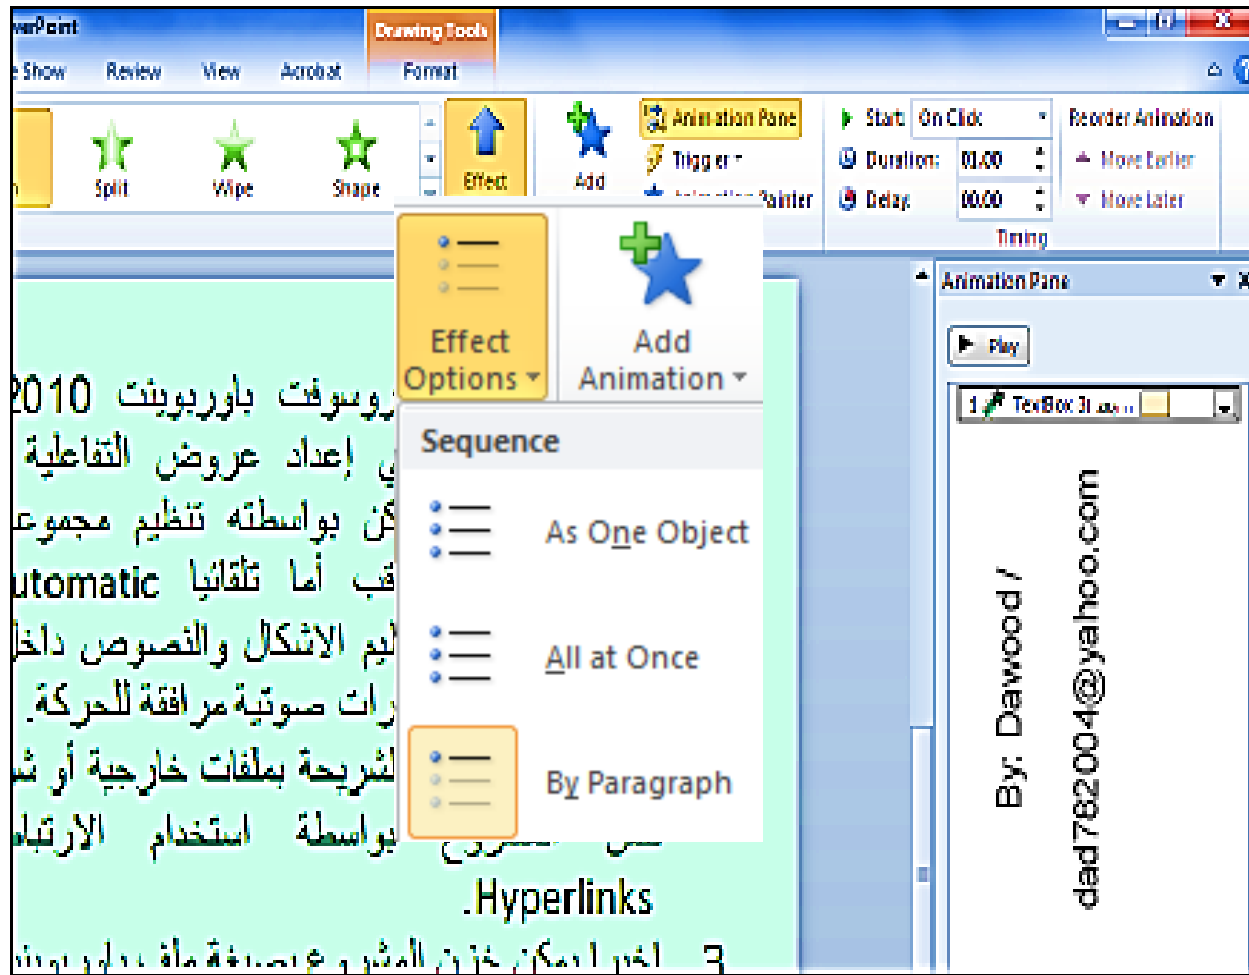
werPoint
Drawing Tools
e Show Review View Acrobat Format
Split Wipe Shape
Effect
Add
Animation Pane
Trigger
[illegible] Painter
Start: On Click
Duration: 00.00
Delay: 00.00
Timing
Reorder Animation
Move Earlier
Move Later
Effect Options
Add Animation
Sequence
As One Object
All at Once
By Paragraph
Animation Pane
Play
1 TextBox 3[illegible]
By: Dawood /
dad782004@yahoo.com
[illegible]روسوفت باوربوينت 2010
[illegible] إعداد عروض التفاعلية
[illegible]كن بواسطته تنظيم مجموع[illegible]
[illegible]ق أما تلقائيا utomatic
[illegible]ليم الاشكال والنصوص داخل
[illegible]رات صوتية مرافقة للحركة.
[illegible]لشريحة بملفات خارجية أو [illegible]
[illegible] بواسطة استخدام الارتبا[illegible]
.Hyperlinks
3 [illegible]